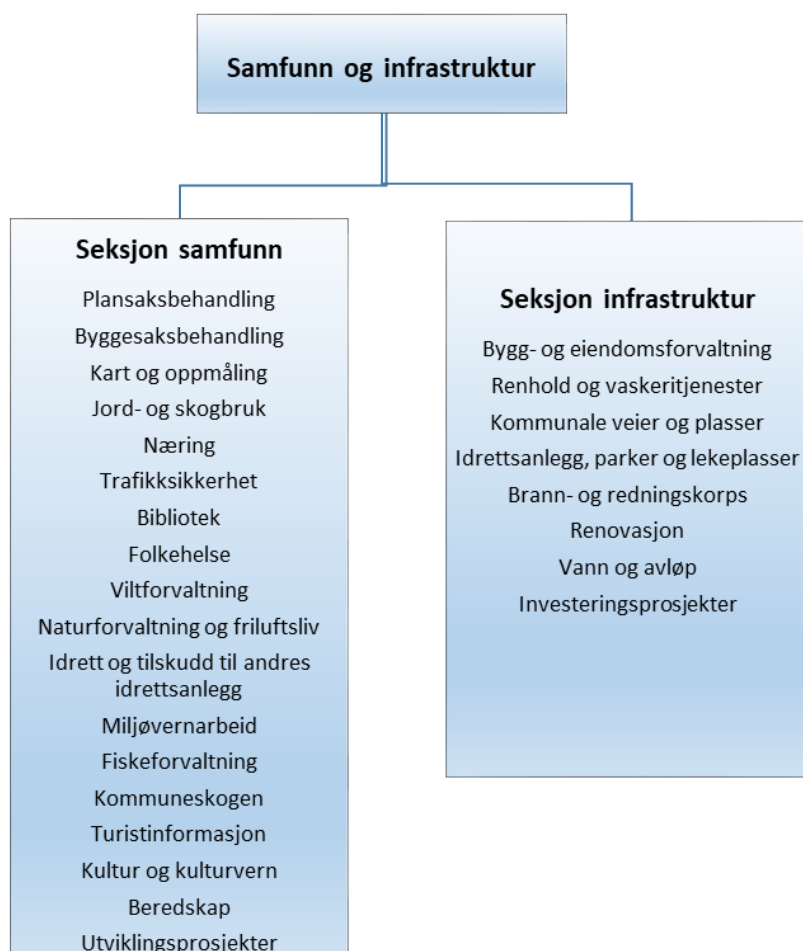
Samfunn og infrastruktur

Seksjon samfunn

Plansaksbehandling
Byggesaksbehandling
Kart og oppmåling
Jord- og skogbruk
Næring
Trafikksikkerhet
Bibliotek
Folkehelse
Viltforvaltning
Naturforvaltning og friluftsliv
Idrett og tilskudd til andres idrettsanlegg
Miljøvernarbeid
Fiskeforvaltning
Kommuneskogen
Turistinformasjon
Kultur og kulturvern
Beredskap
Utviklingsprosjekter

Seksjon infrastruktur

Bygg- og eiendomsforvaltning
Renhold og vaskeritjenester
Kommunale veier og plasser
Idrettsanlegg, parker og lekeplasser
Brann- og redningskorps
Renovasjon
Vann og avløp
Investeringsprosjekter